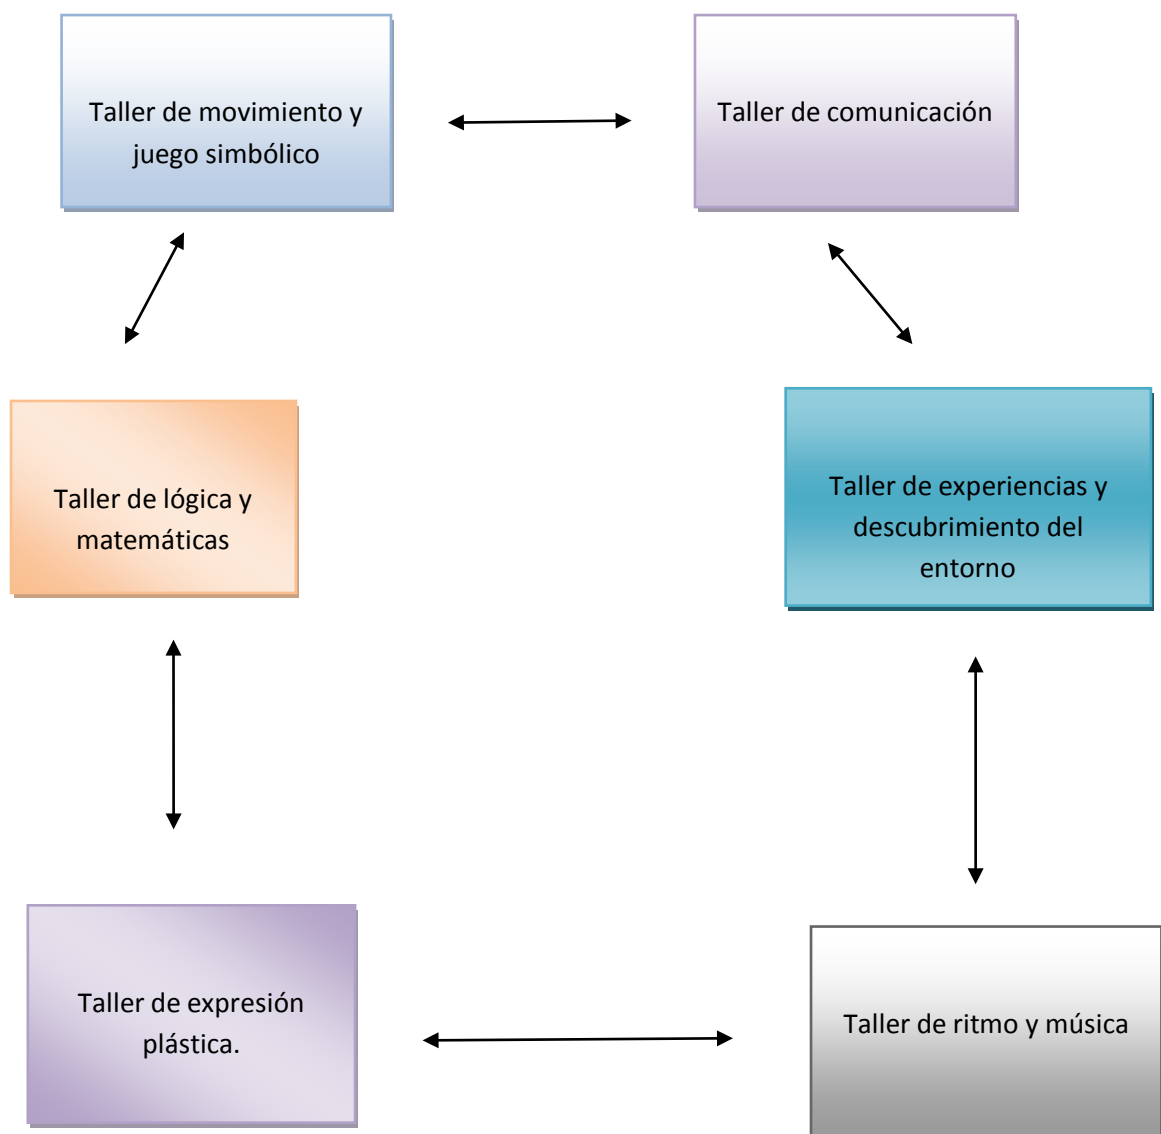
Taller de movimiento y juego simbólico

Taller de comunicación

Taller de lógica y matemáticas

Taller de experiencias y descubrimiento del entorno

Taller de expresión plástica.

Taller de ritmo y música